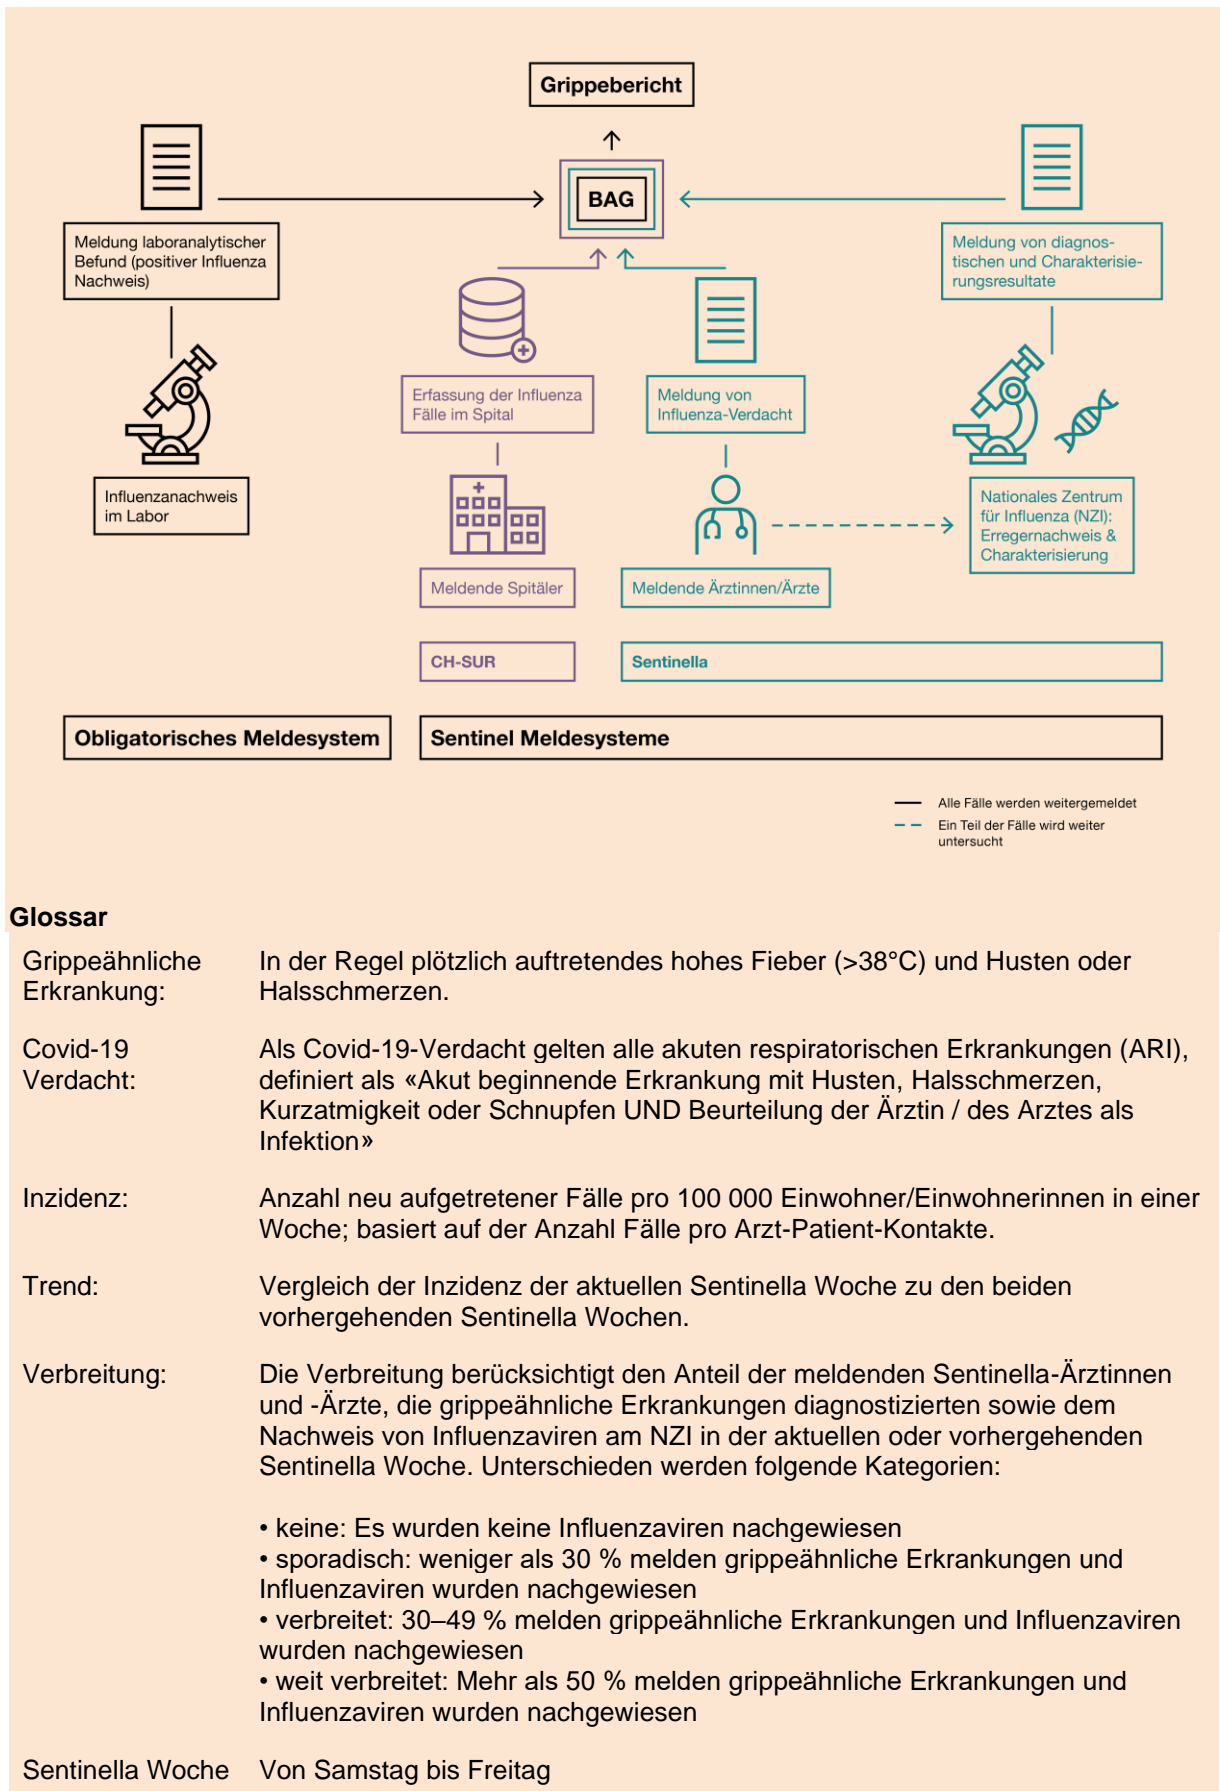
Grippebericht

BAG

Meldung laboranalytischer Befund (positiver Influenza Nachweis)

Influenzanachweis im Labor

Erfassung der Influenza Fälle im Spital

Meldende Spitäler

Meldung von Influenza-Verdacht

Meldende Ärztinnen/Ärzte

Meldung von diagnostischen und Charakterisierungsresultate

Nationales Zentrum für Influenza (NZI): Erregernachweis & Charakterisierung

CH-SUR

Sentinella

Obligatorisches Meldesystem

Sentinel Meldesysteme

Alle Fälle werden weitergemeldet

Ein Teil der Fälle wird weiter untersucht

Glossar

| | |
|---|---|
| Grippeähnliche Erkrankung: | In der Regel plötzlich auftretendes hohes Fieber (>38°C) und Husten oder Halsschmerzen. |
| Covid-19 Verdacht: | Als Covid-19-Verdacht gelten alle akuten respiratorischen Erkrankungen (ARI), definiert als «Akut beginnende Erkrankung mit Husten, Halsschmerzen, Kurzatmigkeit oder Schnupfen UND Beurteilung der Ärztin / des Arztes als Infektion» |
| Inzidenz: | Anzahl neu aufgetretener Fälle pro 100 000 Einwohner/Einwohnerinnen in einer Woche; basiert auf der Anzahl Fälle pro Arzt-Patient-Kontakte. |
| Trend: | Vergleich der Inzidenz der aktuellen Sentinella Woche zu den beiden vorhergehenden Sentinella Wochen. |
| Verbreitung: | Die Verbreitung berücksichtigt den Anteil der meldenden Sentinella-Ärztinnen und -Ärzte, die grippeähnliche Erkrankungen diagnostizierten sowie dem Nachweis von Influenzaviren am NZI in der aktuellen oder vorhergehenden Sentinella Woche. Unterschieden werden folgende Kategorien:<br><br>• keine: Es wurden keine Influenzaviren nachgewiesen<br>• sporadisch: weniger als 30 % melden grippeähnliche Erkrankungen und Influenzaviren wurden nachgewiesen<br>• verbreitet: 30–49 % melden grippeähnliche Erkrankungen und Influenzaviren wurden nachgewiesen<br>• weit verbreitet: Mehr als 50 % melden grippeähnliche Erkrankungen und Influenzaviren wurden nachgewiesen |
| Sentinella Woche | Von Samstag bis Freitag |